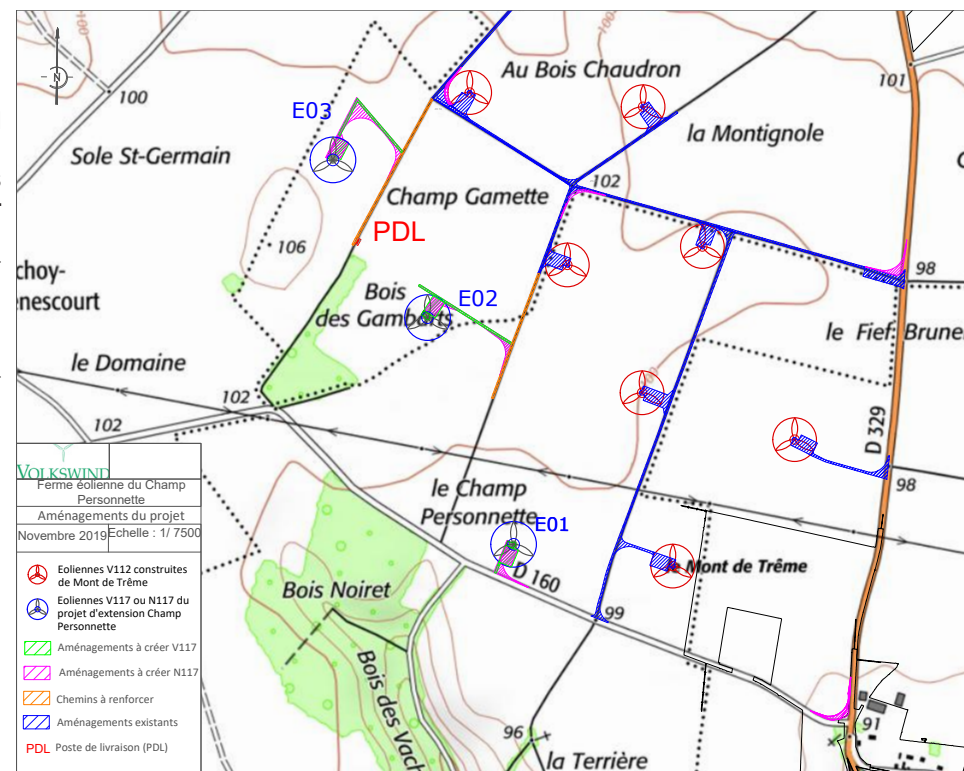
N

100

E03

Sole St-Germain

Au Bois Chaudron

la Montignole

101

Champ Gamette

102

PDL

106

chоy-
enescourt

Bois
des Gamberts

E02

98

le Fief Brunet

le Domaine

102

102

D 329

VOLKSWIND

Ferme éolienne du Champ Personnette

Aménagements du projet

Novembre 2019 | Echelle : 1/ 7500

Eoliennes V112 construites de Mont de Trême

Eoliennes V117 ou N117 du projet d'extension Champ Personnette

Aménagements à créer V117

Aménagements à créer N117

Chemins à renforcer

Aménagements existants

PDL Poste de livraison (PDL)

le Champ
Personnette

E01

98

D 160

Mont de Trême

Bois Noiret

99

Bois des Vach

96

91

la Terrière